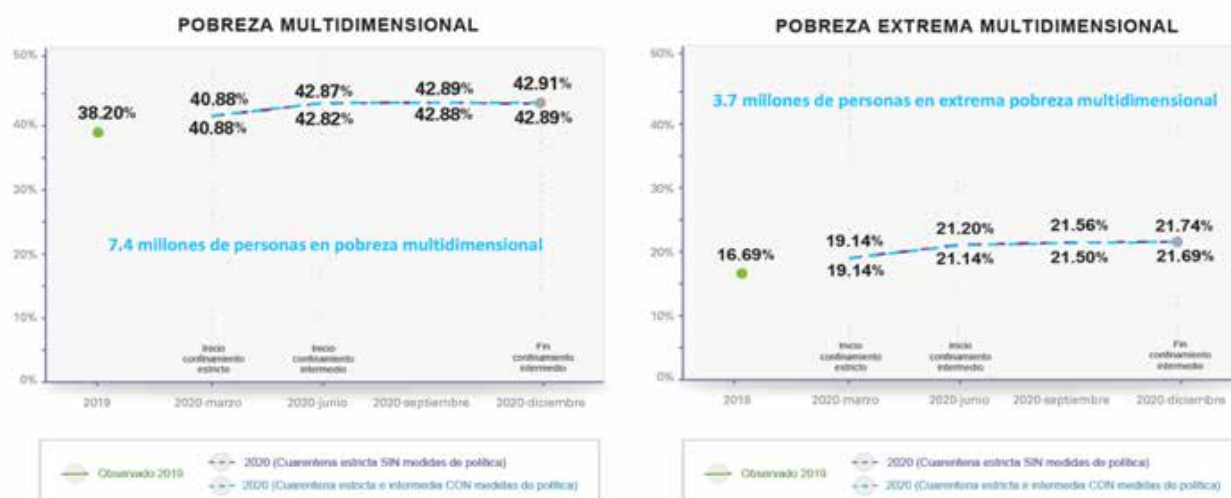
POBREZA MULTIDIMENSIONAL

50%
40%
30%
20%
10%
0%

38.20%
40.88%
40.88%
42.87%
42.82%
42.89%
42.88%
42.91%
42.89%

7.4 millones de personas en pobreza multidimensional

Inicio confinamiento estricto
Inicio confinamiento intermedio
Fin confinamiento intermedio

2019
2020-marzo
2020-junio
2020-septiembre
2020-diciembre

Observado 2019
2020 (Cuarentena estricta SIN medidas de política)
2020 (Cuarentena estricta e intermedia CON medidas de política)

POBREZA EXTREMA MULTIDIMENSIONAL

50%
40%
30%
20%
10%
0%

3.7 millones de personas en extrema pobreza multidimensional

16.69%
19.14%
19.14%
21.20%
21.14%
21.56%
21.50%
21.74%
21.69%

Inicio confinamiento estricto
Inicio confinamiento intermedio
Fin confinamiento intermedio

2019
2020-marzo
2020-junio
2020-septiembre
2020-diciembre

Observado 2019
2020 (Cuarentena estricta SIN medidas de política)
2020 (Cuarentena estricta e intermedia CON medidas de política)